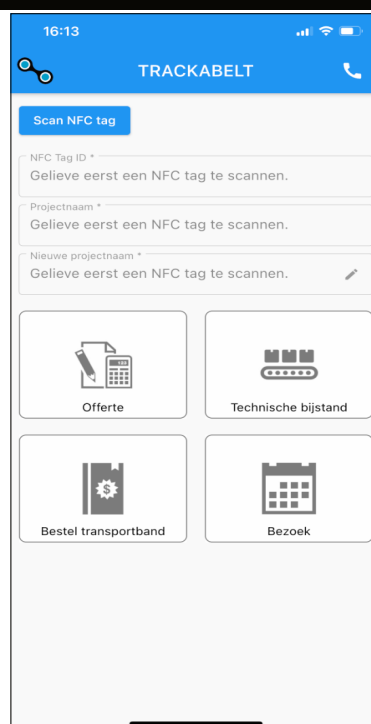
16:13

TRACKABELT

Scan NFC tag

NFC Tag ID *
Gelieve eerst een NFC tag te scannen.

Projectnaam *
Gelieve eerst een NFC tag te scannen.

Nieuwe projectnaam *
Gelieve eerst een NFC tag te scannen.

Offerte

Technische bijstand

Bestel transportband

Bezoek